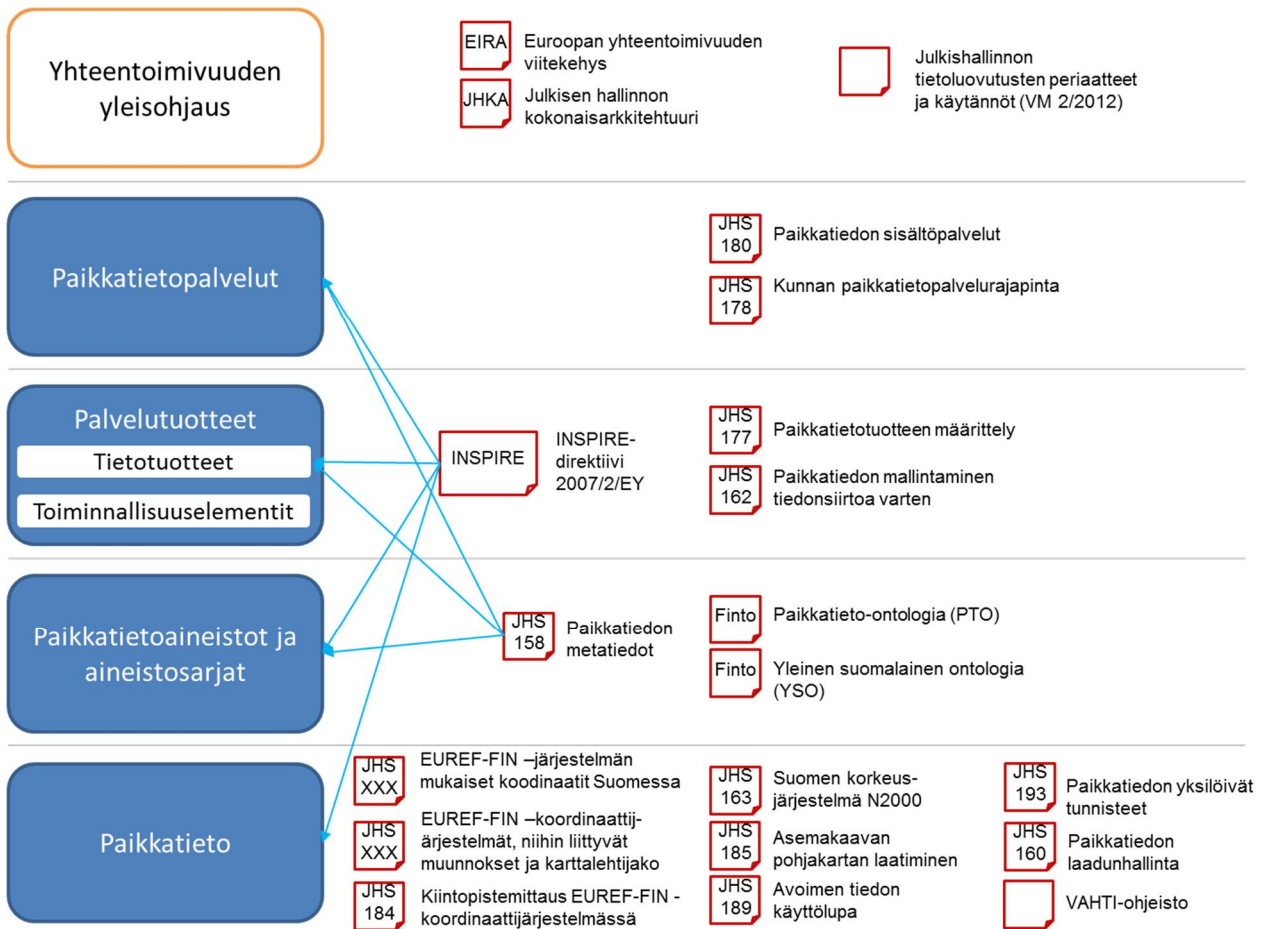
Yhteentoimivuuden yleisohjaus

EIRA Euroopan yhteentoimivuuden viitekehys

JHKA Julkisen hallinnon kokonaisarkkitehtuuri

Julkishallinnon tietoluovutusten periaatteet ja käytännöt (VM 2/2012)

Paikkatietopalvelut

JHS 180 Paikkatiedon sisältöpalvelut

JHS 178 Kunnan paikkatietopalvelurajapinta

Palvelutuotteet

Tietotuotteet

Toiminnallisuuselementit

INSPIRE INSPIRE-direktiivi 2007/2/EY

JHS 177 Paikkatietotuotteen määrittely

JHS 162 Paikkatiedon mallintaminen tiedonsiirtoa varten

Paikkatietoaineistot ja aineistosarjat

JHS 158 Paikkatiedon metatiedot

Finto Paikkatieto-ontologia (PTO)

Finto Yleinen suomalainen ontologia (YSO)

Paikkatieto

JHS XXX EUREF-FIN –järjestelmän mukaiset koodinaatit Suomessa

JHS XXX EUREF-FIN –koordinaattijärjestelmät, niihin liittyvät muunnokset ja karttalehtijako

JHS 184 Kiintopistemittaus EUREF-FIN -koordinaattijärjestelmässä

JHS 163 Suomen korkeusjärjestelmä N2000

JHS 185 Asemakaavan pohjakartan laatiminen

JHS 189 Avoimen tiedon käyttölupa

JHS 193 Paikkatiedon yksilöivät tunnisteet

JHS 160 Paikkatiedon laadunhallinta

VAHTI-ohjeisto